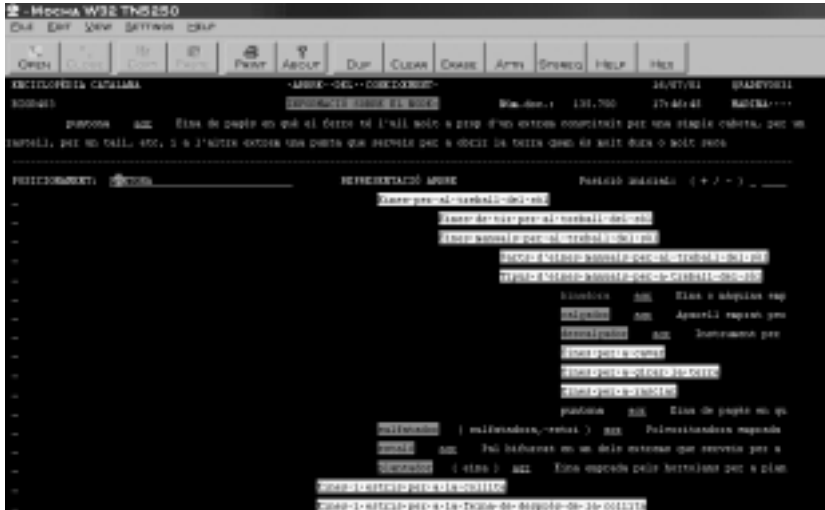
Mocha W32 TN5250

File Edit View Settings Help

Open Close Copy Paste Print About Dup Clear Erase Attn SysReq Help Hex

ENCICLOPÈDIA CATALANA -ARBRE--DEL--CONEIXEMENT- 16/07/01 QUADEV0031

B008403 INFORMACIÓ SOBRE EL NODE Núm.doc.: 131.700 17:46:48 MAGDNA····

punxona nom Eina de pagès en què el ferro té l'ull molt a prop d'un extrem constituït per una simple cabota, per un martell, per un tall, etc. i a l'altre extrem una punta que serveix per a obrir la terra quan és molt dura o molt seca

POSICIONAMENT: punxona REPRESENTACIÓ ARBRE Posició inicial: ( + / - ) _ ____

Eines-per-al-treball-del-sòl

Eines-de-tir-per-al-treball-del-sòl

Eines-manuals-per-al-treball-del-sòl

Parts-d'eines-manuals-per-al-treball-del-sòl

Tipus-d'eines-manuals-per-a-treball-del-sòl

binadora nom Eina o màquina emp

calçador nom Aparell emprat per

descalçador nom Instrument per

Eines-per-a-cavar

Eines-per-a-girar-la-terra

Eines-per-a-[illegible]

punxona nom Eina de pagès en qu

maliantadora ( malfantadora,-estoi ) nom Polvoritzadora emprada

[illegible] nom Pal bifurcat en un dels extrems que serveix per a

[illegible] ( eina ) nom Eina emprada pels hortolans per a plan

Eines-i-estris-per-a-la-collita

Eines-i-estris-per-a-la-feina-de-després-de-la-collita